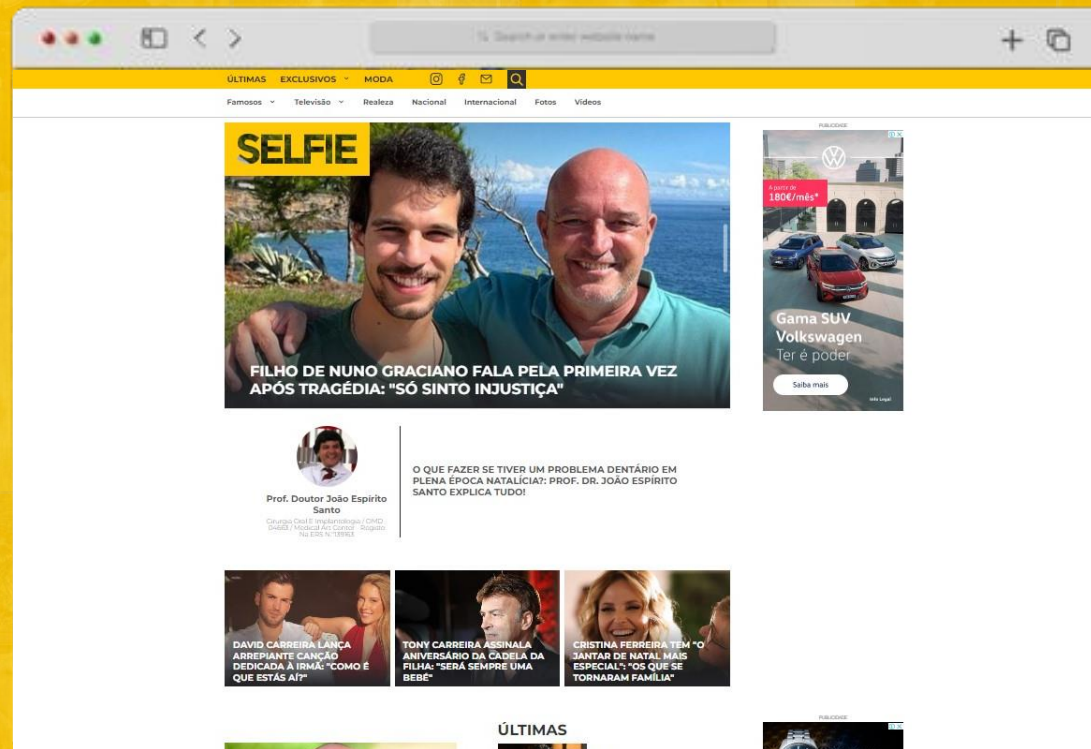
Search or enter website name

ÚLTIMAS EXCLUSIVOS MODA

Famosos Televisão Realeza Nacional Internacional Fotos Vídeos

SELFIE

FILHO DE NUNO GRACIANO FALA PELA PRIMEIRA VEZ APÓS TRAGÉDIA: "SÓ SINTO INJUSTIÇA"

PUBLICIDADE

A partir de 180€/mês*

Gama SUV Volkswagen
Ter é poder

Saiba mais

Info Legal

Prof. Doutor João Espírito Santo

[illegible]

O QUE FAZER SE TIVER UM PROBLEMA DENTÁRIO EM PLENA ÉPOCA NATALÍCIA?: PROF. DR. JOÃO ESPÍRITO SANTO EXPLICA TUDO!

DAVID CARREIRA LANÇA ARREPIANTE CANÇÃO DEDICADA À IRMÃ: "COMO É QUE ESTÁS AÍ?"

TONY CARREIRA ASSINALA ANIVERSÁRIO DA CADELA DA FILHA: "SERÁ SEMPRE UMA BEBÉ"

CRISTINA FERREIRA TEM "O JANTAR DE NATAL MAIS ESPECIAL": "OS QUE SE TORNARAM FAMÍLIA"

ÚLTIMAS

PUBLICIDADE